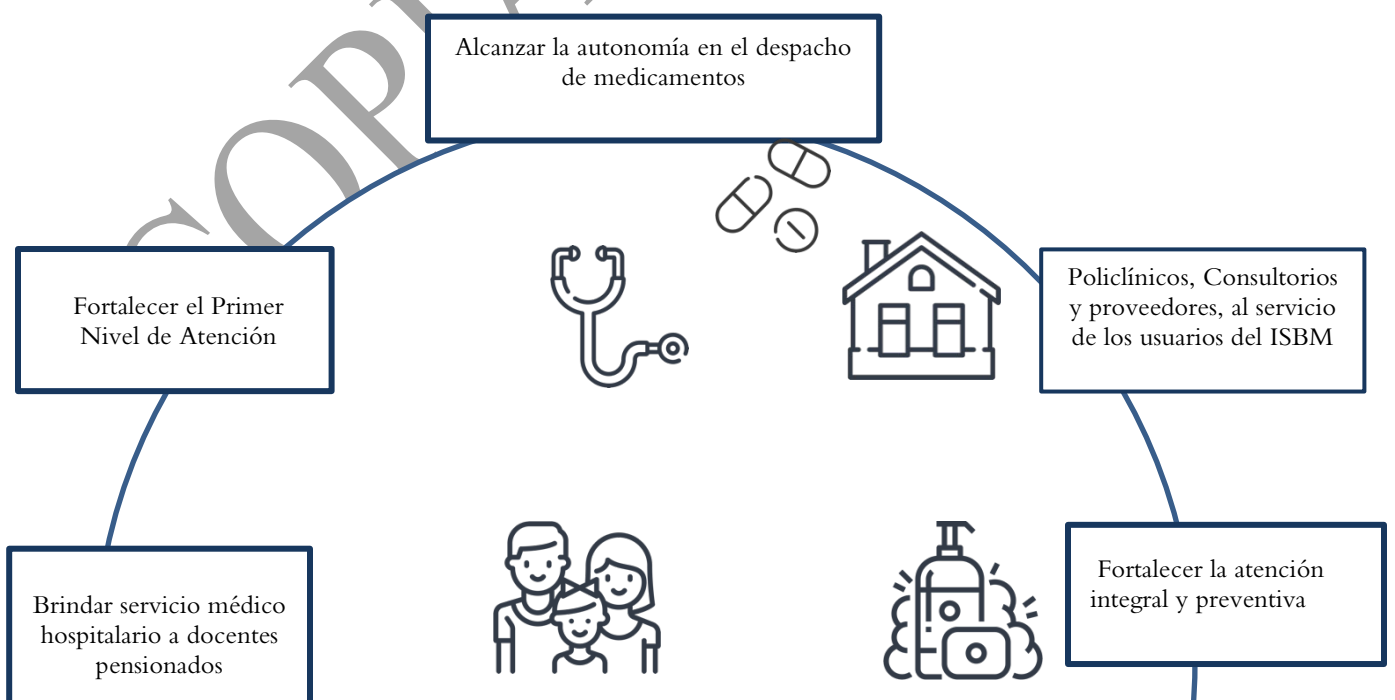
COPI

Alcanzar la autonomía en el despacho de medicamentos

Fortalecer el Primer Nivel de Atención

Policlínicos, Consultorios y proveedores, al servicio de los usuarios del ISBM

Brindar servicio médico hospitalario a docentes pensionados

Fortalecer la atención integral y preventiva